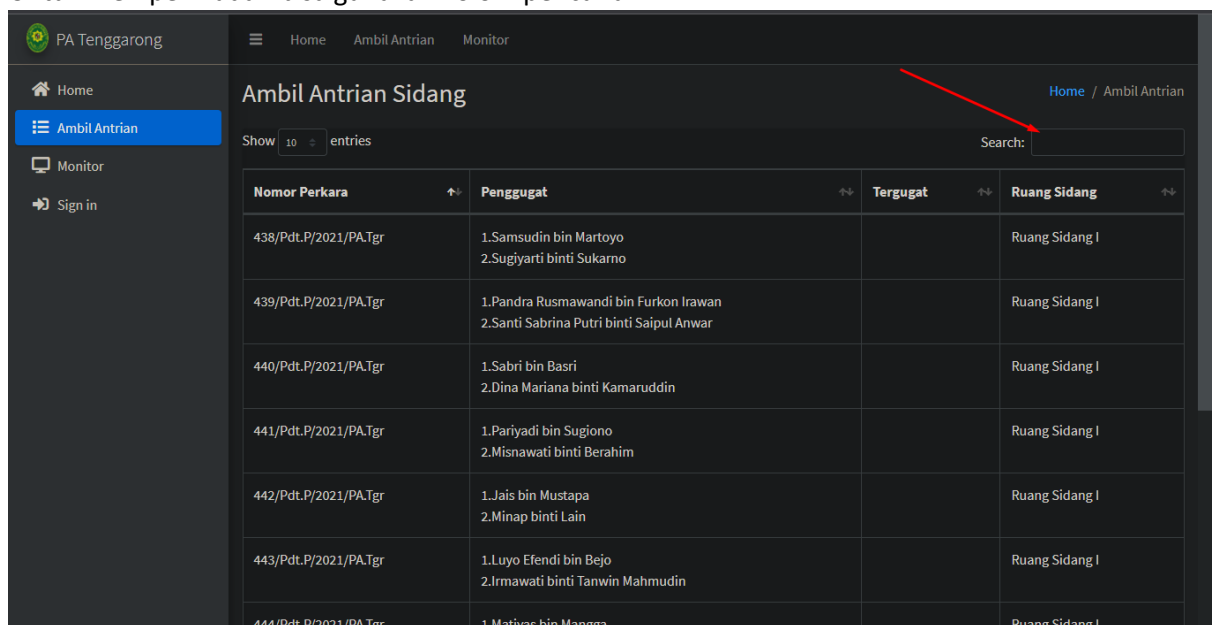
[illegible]

PA Tenggarong

Home
Ambil Antrian
Monitor
Sign in

Home   Ambil Antrian   Monitor

Ambil Antrian Sidang

Home / Ambil Antrian

Show 10 entries

Search:

| Nomor Perkara | Penggugat | Tergugat | Ruang Sidang |
|---|---|---|---|
| 438/Pdt.P/2021/PA.Tgr | 1.Samsudin bin Martoyo 2.Sugiyarti binti Sukarno | | Ruang Sidang I |
| 439/Pdt.P/2021/PA.Tgr | 1.Pandra Rusmawandi bin Furkon Irawan 2.Santi Sabrina Putri binti Saipul Anwar | | Ruang Sidang I |
| 440/Pdt.P/2021/PA.Tgr | 1.Sabri bin Basri 2.Dina Mariana binti Kamaruddin | | Ruang Sidang I |
| 441/Pdt.P/2021/PA.Tgr | 1.Pariyadi bin Sugiono 2.Misnawati binti Berahim | | Ruang Sidang I |
| 442/Pdt.P/2021/PA.Tgr | 1.Jais bin Mustapa 2.Minap binti Lain | | Ruang Sidang I |
| 443/Pdt.P/2021/PA.Tgr | 1.Luyo Efendi bin Bejo 2.Irmawati binti Tanwin Mahmudin | | Ruang Sidang I |
| 444/Pdt.P/2021/PA.Tgr | 1.Matiyas bin Mangga | | Ruang Sidang I |